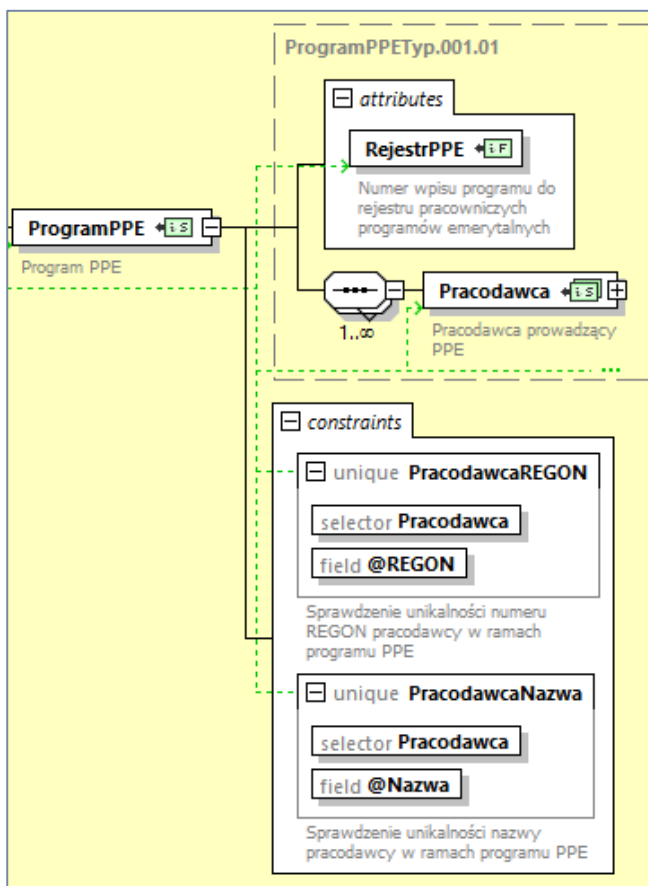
ProgramPPETyp.001.01

attributes

RejestrPPE

Numer wpisu programu do rejestru pracowniczych programów emerytalnych

ProgramPPE

Program PPE

1..∞

Pracodawca

Pracodawca prowadzący PPE

constraints

unique PracodawcaREGON

selector Pracodawca

field @REGON

Sprawdzenie unikalności numeru REGON pracodawcy w ramach programu PPE

unique PracodawcaNazwa

selector Pracodawca

field @Nazwa

Sprawdzenie unikalności nazwy pracodawcy w ramach programu PPE